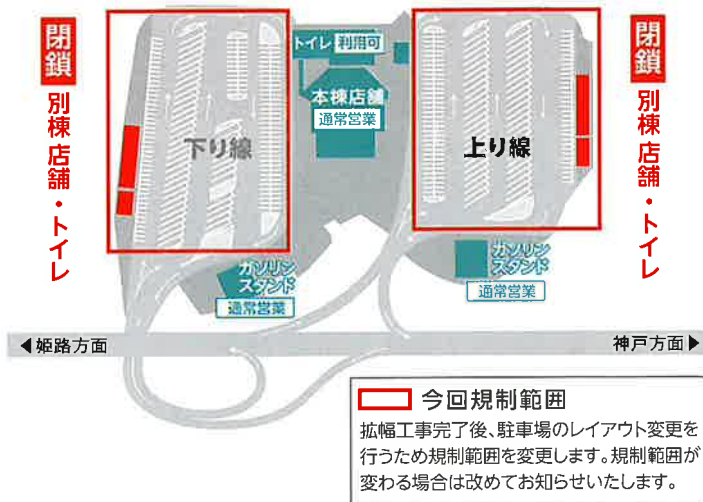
閉鎖

別棟店舗・トイレ

下り線

トイレ 利用可

本棟店舗
通常営業

上り線

閉鎖

別棟店舗・トイレ

ガソリンスタンド
通常営業

ガソリンスタンド
通常営業

◀姫路方面

神戸方面▶

今回規制範囲

拡幅工事完了後、駐車場のレイアウト変更を行うため規制範囲を変更します。規制範囲が変わる場合は改めてお知らせいたします。